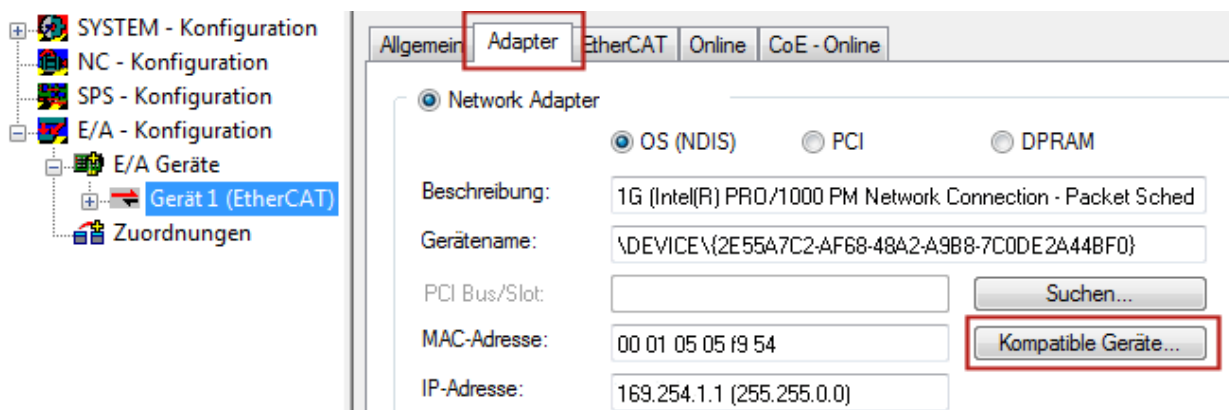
SYSTEM - Konfiguration
NC - Konfiguration
SPS - Konfiguration
E/A - Konfiguration
E/A Geräte
Gerät 1 (EtherCAT)
Zuordnungen

Allgemein | Adapter | EtherCAT | Online | CoE - Online

Network Adapter

OS (NDIS)    PCI    DPRAM

Beschreibung: 1G (Intel(R) PRO/1000 PM Network Connection - Packet Sched

Gerätename: \DEVICE\{2E55A7C2-AF68-48A2-A9B8-7C0DE2A44BF0}

PCI Bus/Slot:    Suchen...

MAC-Adresse: 00 01 05 05 f9 54    Kompatible Geräte...

IP-Adresse: 169.254.1.1 (255.255.0.0)